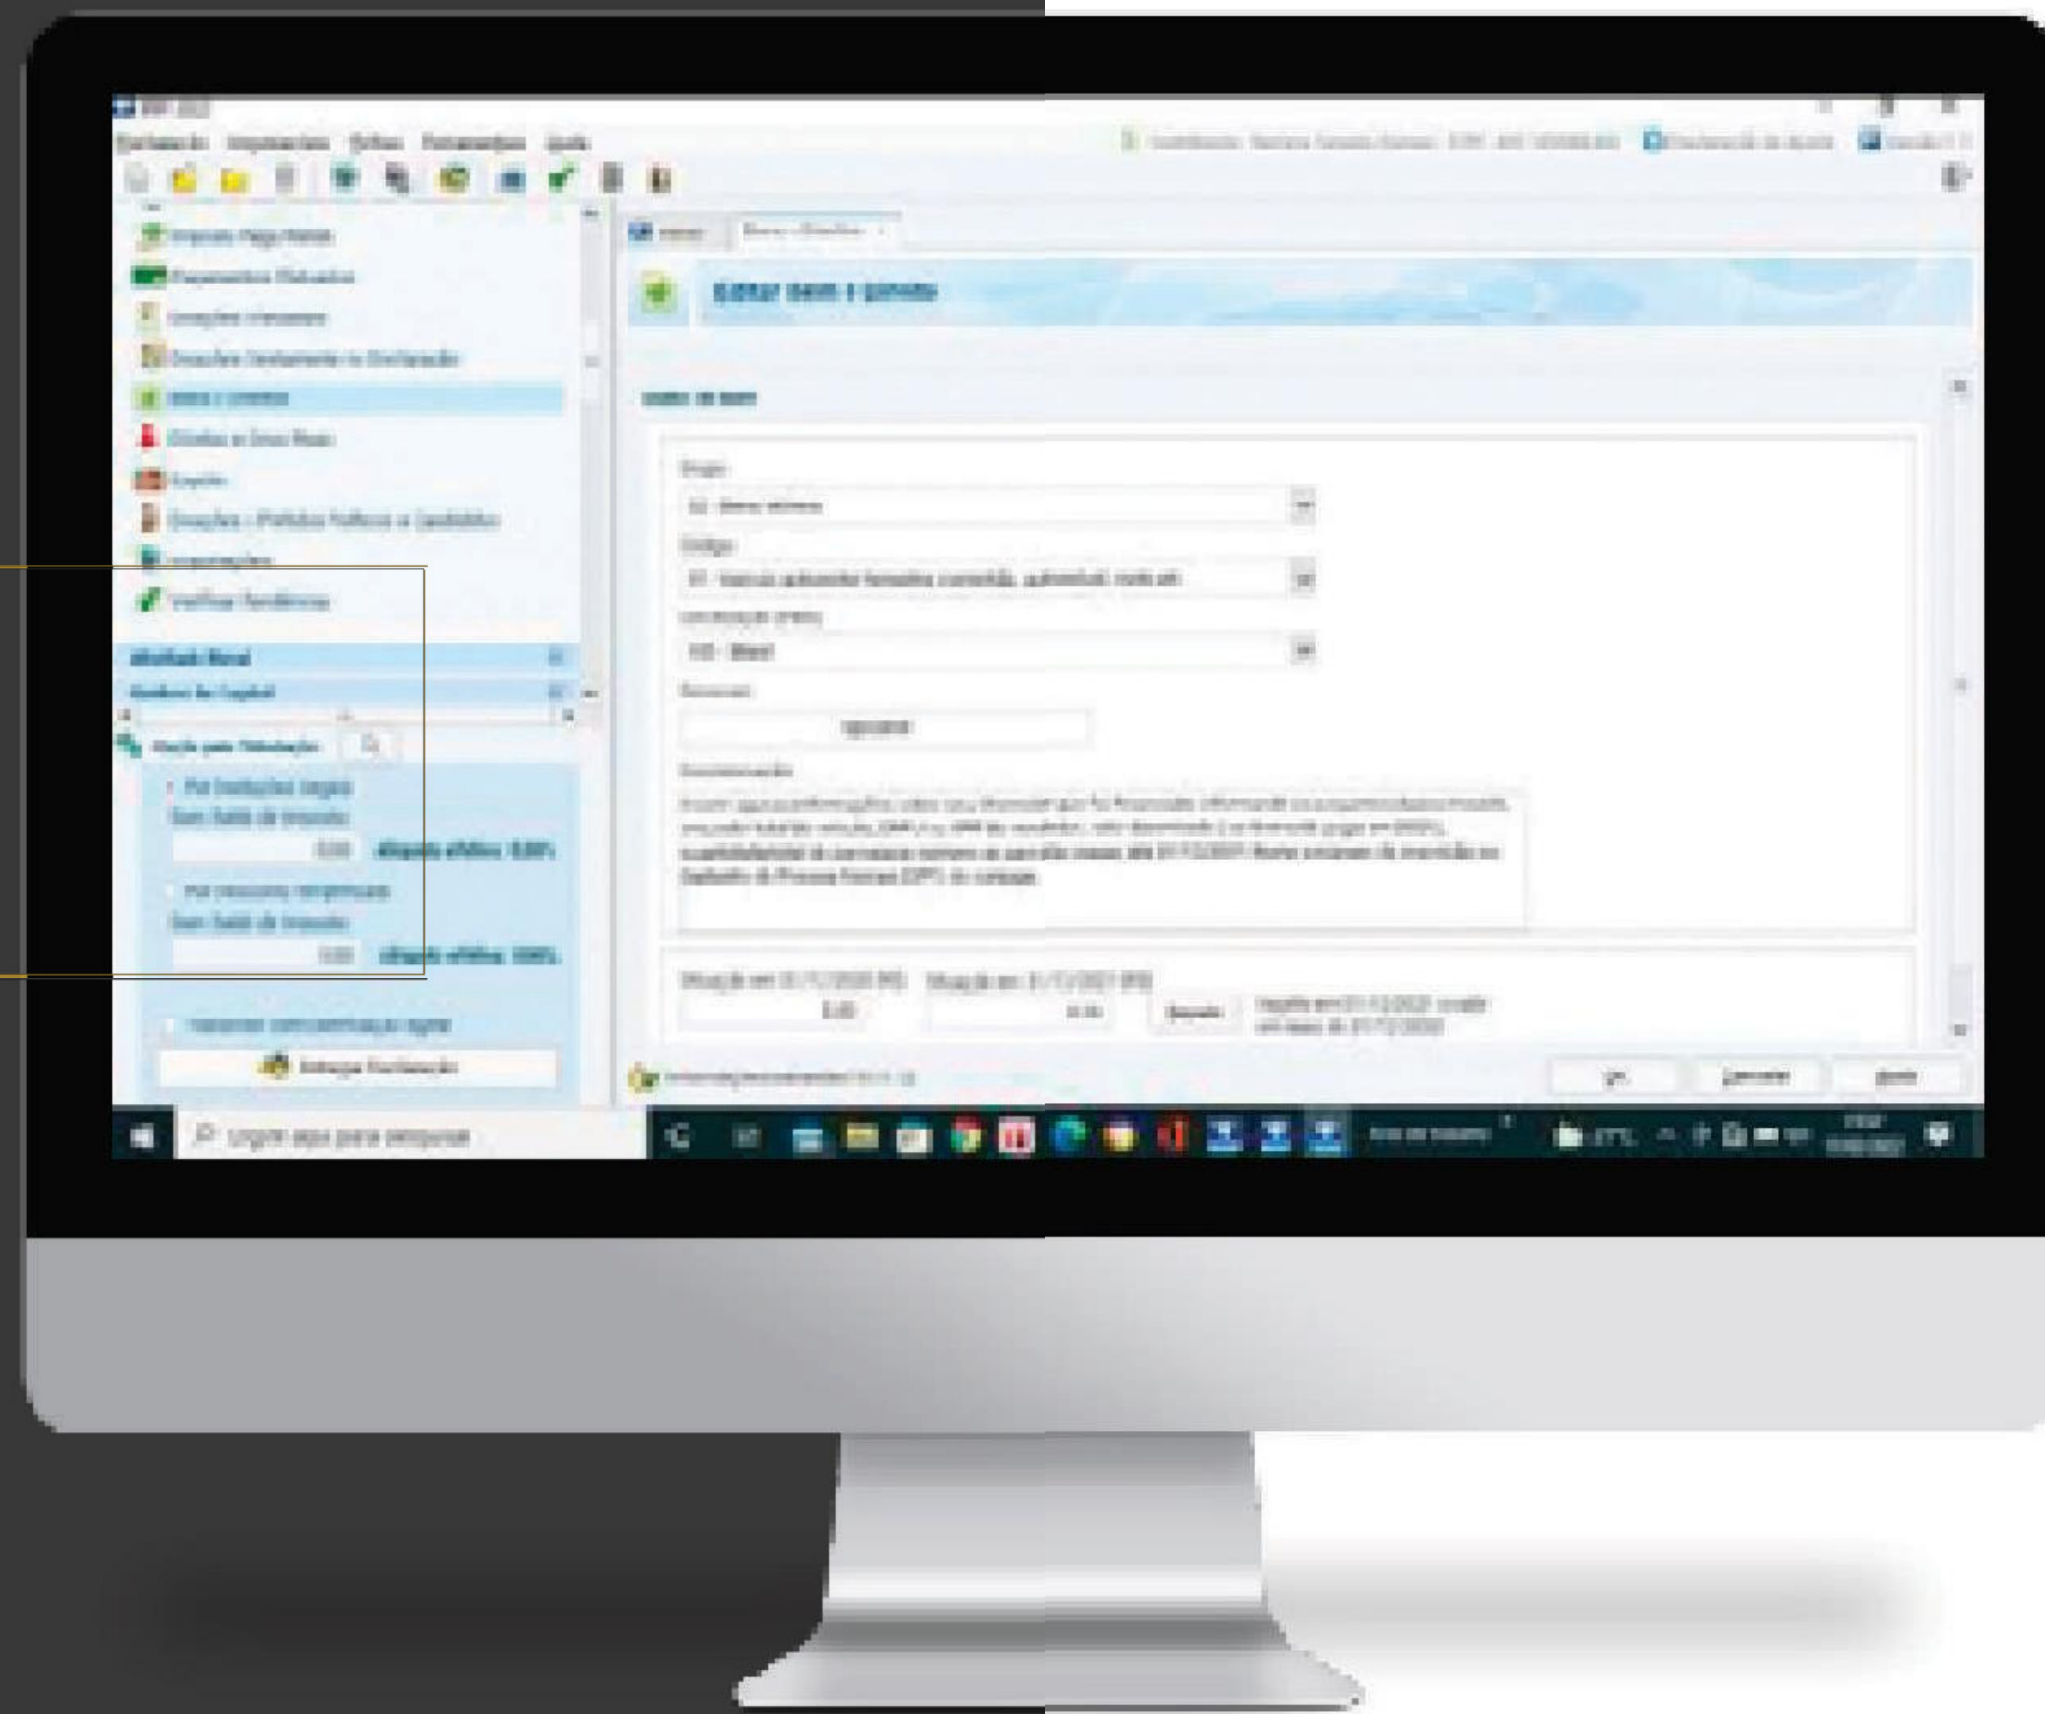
Declaração Importações Ferramentas Ajuda

Imposto Pago/Retido
Pagamentos Efetuados
Doações Efetuadas
Doações Diretamente na Declaração
Bens e Direitos
Dívidas e Ônus Reais
Espólio
Doações a Partidos Políticos e Candidatos
Importações
Verificar Pendências

Atividade Rural
Ganhos de Capital

Opção pela Tributação
Por Deduções Legais
Saldo de Imposto
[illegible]
Por Desconto Simplificado
Saldo de Imposto
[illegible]

Entregar Declaração

Editar Bem e Direito

Dados do Bem

Grupo
Código
Localização (País)
105 - Brasil
Renavam
Discriminação
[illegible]

Situação em 31/12/2020 (R$)
Situação em 31/12/2021 (R$)
Repetir

OK Cancelar Ajuda

Digite aqui para pesquisar